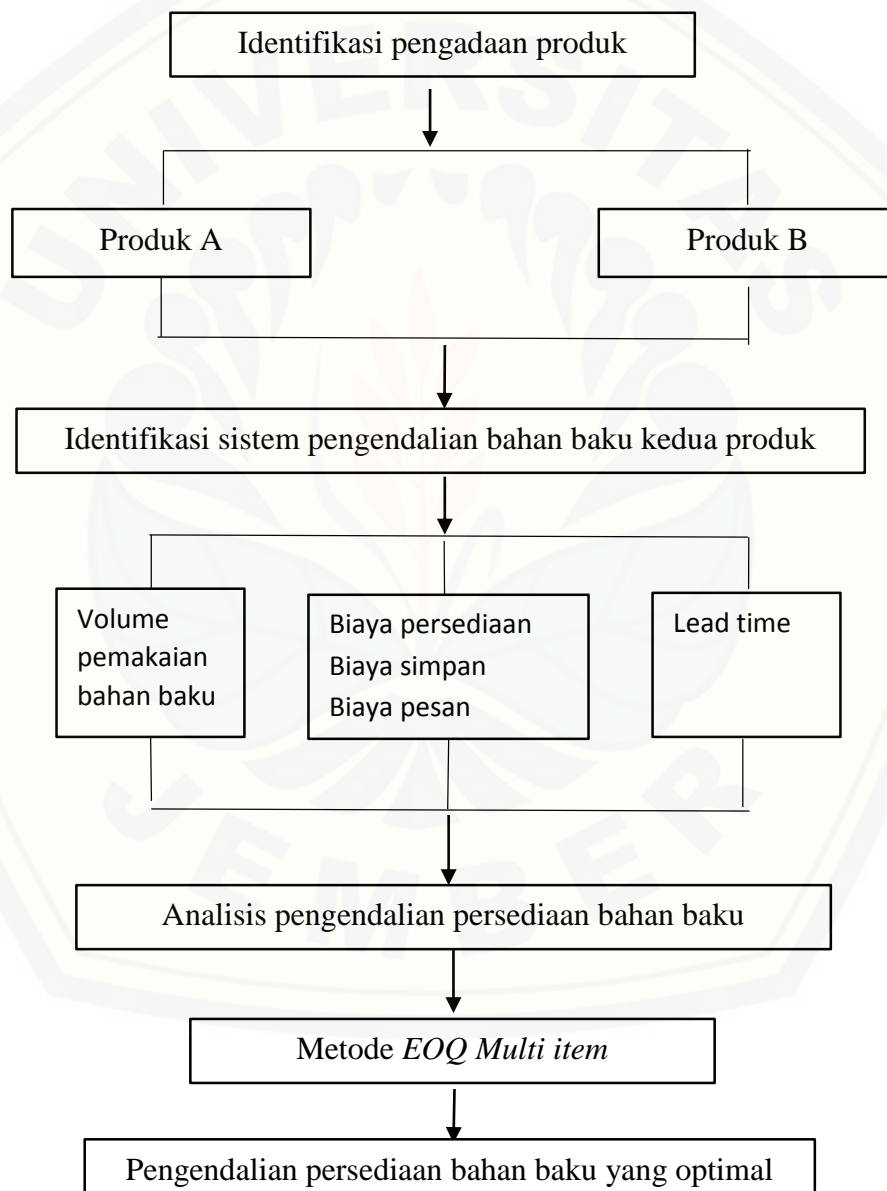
Identifikasi pengadaan produk

Produk A

Produk B

Identifikasi sistem pengendalian bahan baku kedua produk

Volume pemakaian bahan baku

Biaya persediaan
Biaya simpan
Biaya pesan

Lead time

Analisis pengendalian persediaan bahan baku

Metode *EOQ Multi item*

Pengendalian persediaan bahan baku yang optimal